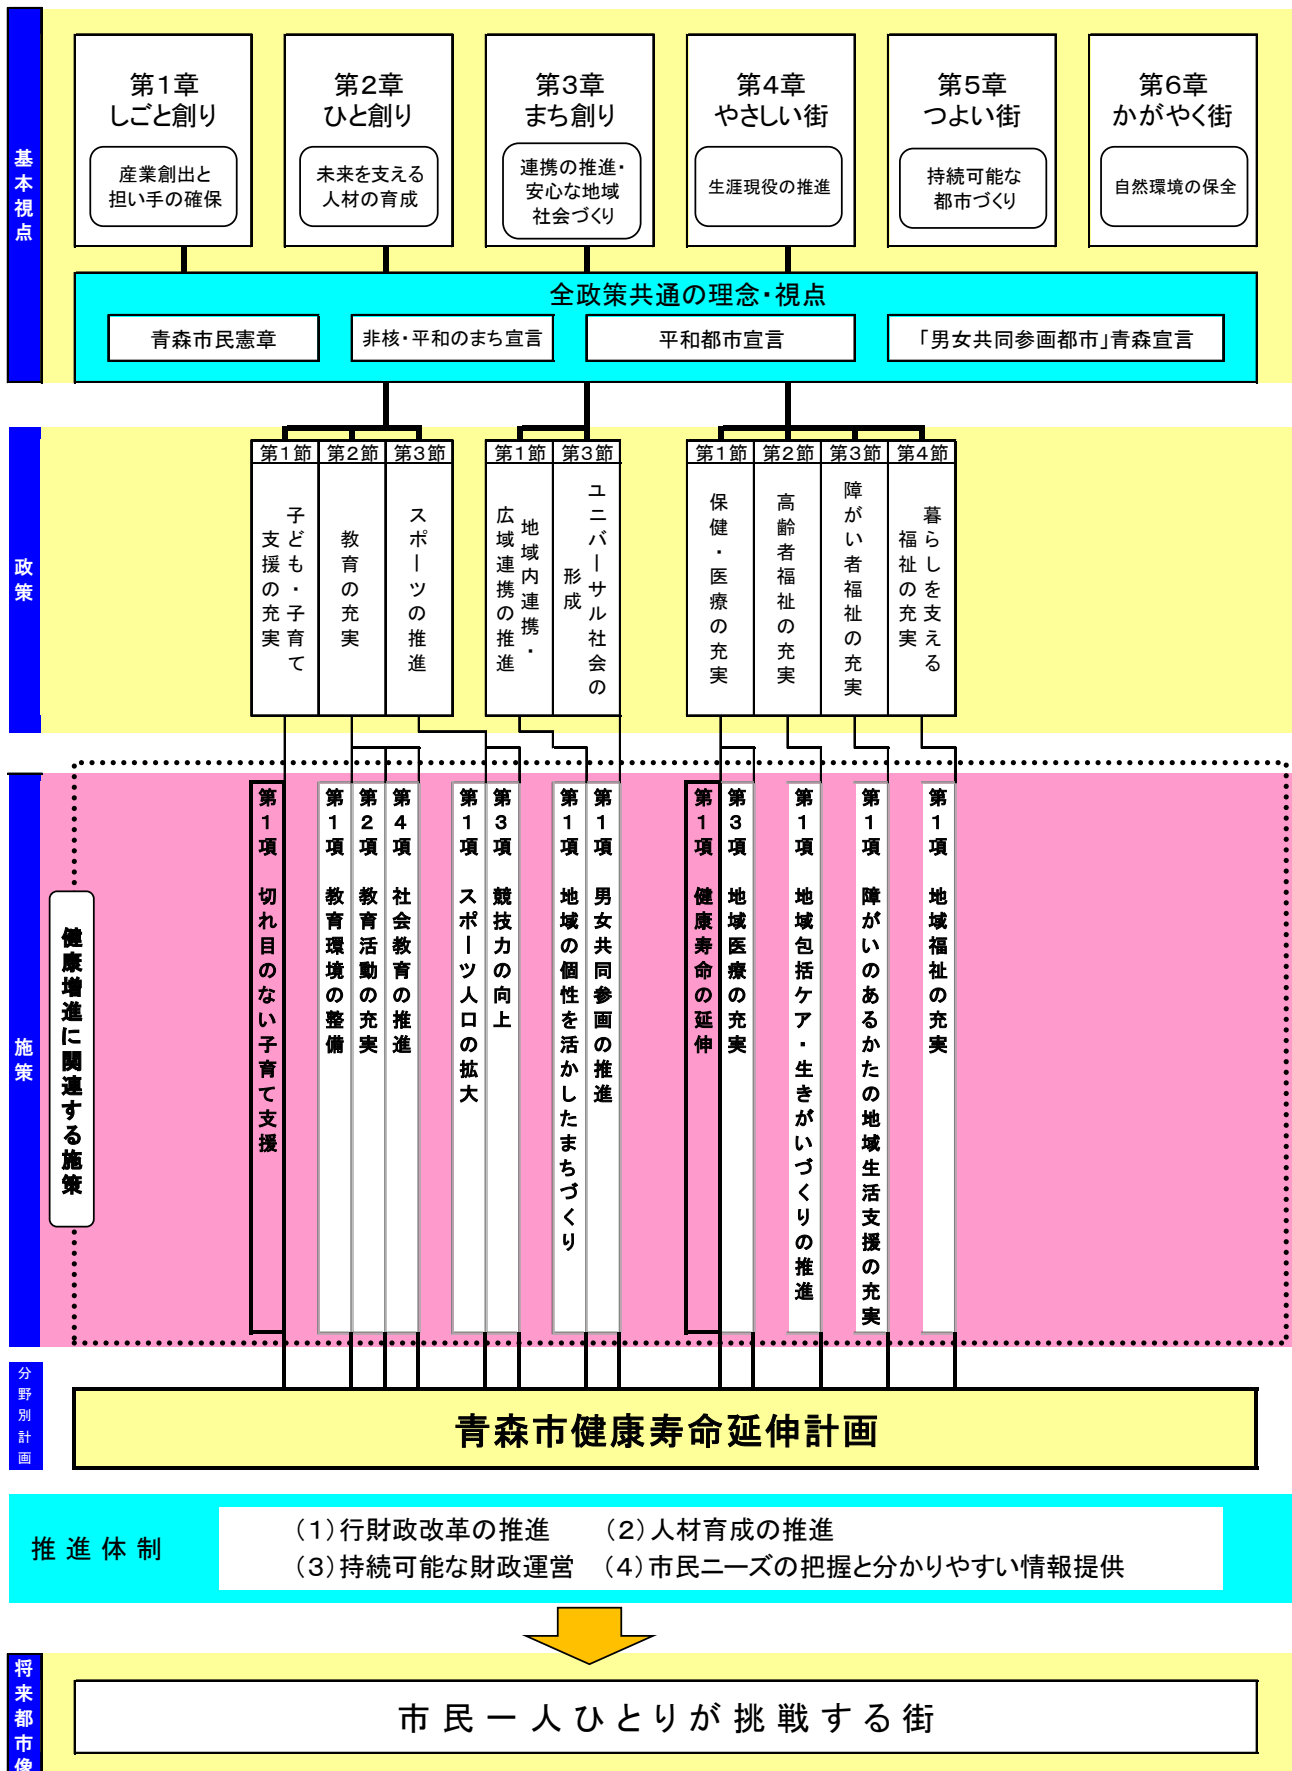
基本視点

第1章
しごと創り
産業創出と担い手の確保

第2章
ひと創り
未来を支える人材の育成

第3章
まち創り
連携の推進・安心な地域社会づくり

第4章
やさしい街
生涯現役の推進

第5章
つよい街
持続可能な都市づくり

第6章
かがやく街
自然環境の保全

全政策共通の理念・視点
青森市民憲章
非核・平和のまち宣言
平和都市宣言
「男女共同参画都市」青森宣言

政策

第1節 子ども・子育て支援の充実
第2節 教育の充実
第3節 スポーツの推進
第1節 地域内連携・広域連携の推進
第3節 ユニバーサル社会の形成
第1節 保健・医療の充実
第2節 高齢者福祉の充実
第3節 障がい者福祉の充実
第4節 暮らしを支える福祉の充実

施策

健康増進に関連する施策

第1項 切れ目のない子育て支援
第1項 教育環境の整備
第2項 教育活動の充実
第4項 社会教育の推進
第1項 スポーツ人口の拡大
第3項 競技力の向上
第1項 地域の個性を活かしたまちづくり
第1項 男女共同参画の推進
第1項 健康寿命の延伸
第3項 地域医療の充実
第1項 地域包括ケア・生きがいづくりの推進
第1項 障がいのあるかたの地域生活支援の充実
第1項 地域福祉の充実

分野別計画
青森市健康寿命延伸計画

推進体制
(1)行財政改革の推進　(2)人材育成の推進
(3)持続可能な財政運営　(4)市民ニーズの把握と分かりやすい情報提供

将来都市像
市民一人ひとりが挑戦する街